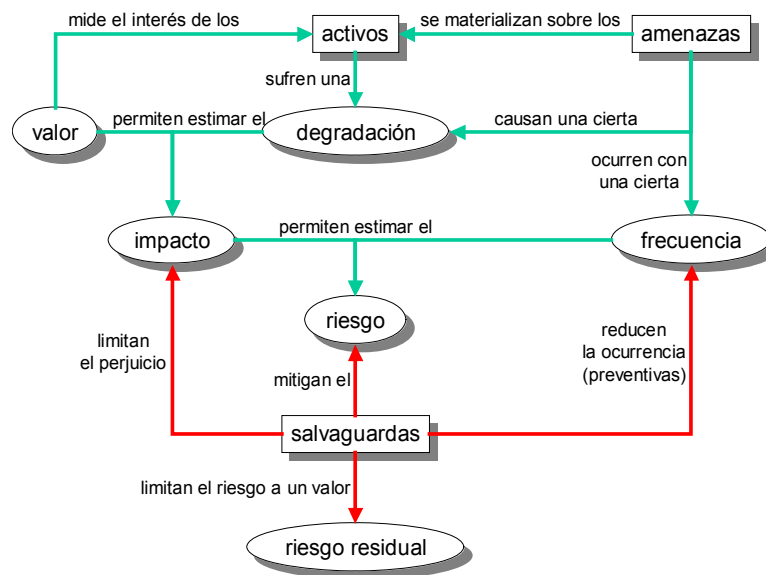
mide el interés de los

activos

se materializan sobre los

amenazas

sufren una

valor

permiten estimar el

degradación

causan una cierta

ocurren con una cierta

impacto

permiten estimar el

frecuencia

riesgo

limitan el perjuicio

reducen la ocurrencia (preventivas)

mitigan el

salvaguardas

limitan el riesgo a un valor

riesgo residual